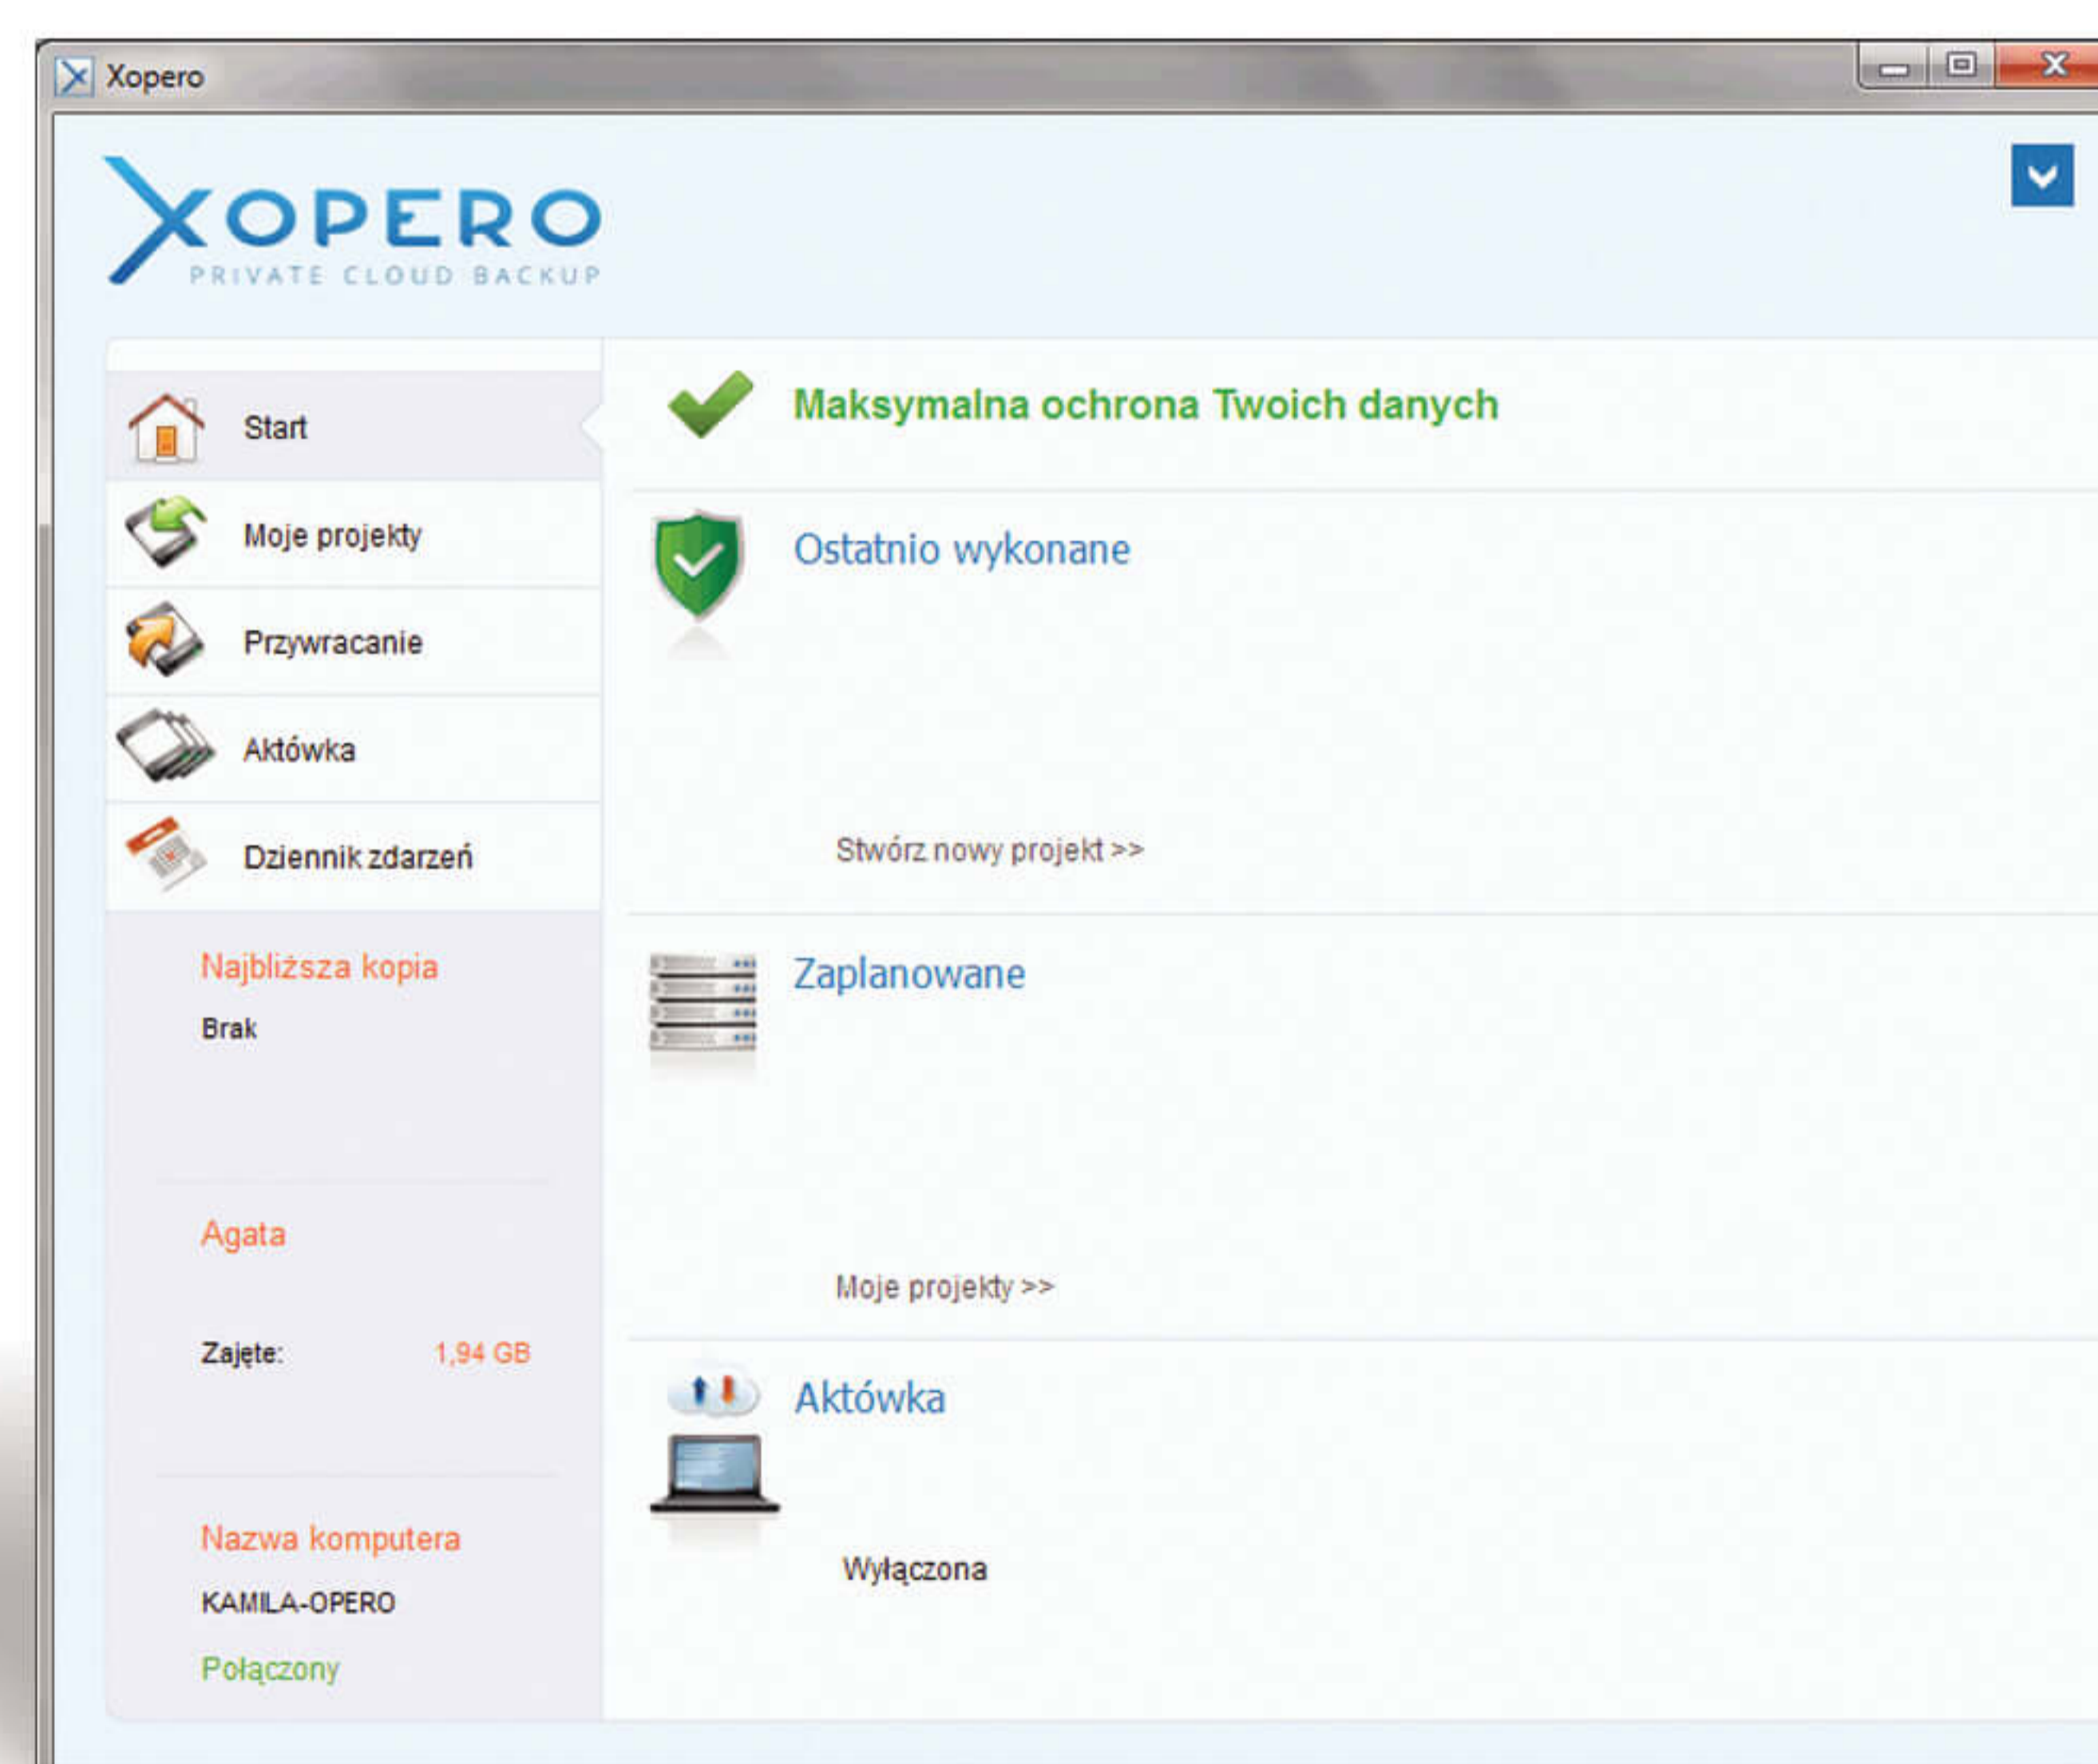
Xopero

XOPERO
PRIVATE CLOUD BACKUP

Start

Moje projekty

Przywracanie

Aktówka

Dziennik zdarzeń

Najbliższa kopia

Brak

Agata

Zajęte: 1,94 GB

Nazwa komputera

KAMILA-OPERO

Połączony

Maksymalna ochrona Twoich danych

Ostatnio wykonane

Stwórz nowy projekt >>

Zaplanowane

Moje projekty >>

Aktówka

Wyłączona